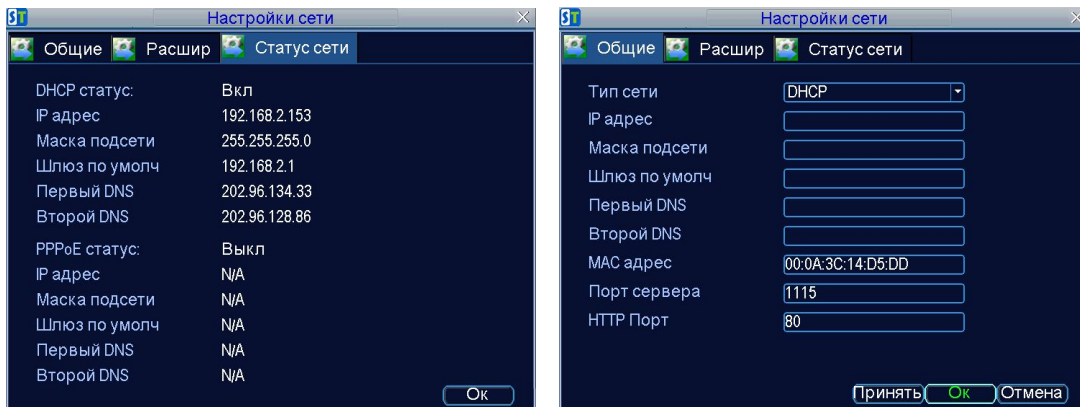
ST Настройки сети

Общие Расшир Статус сети

DHCP статус: Вкл
IP адрес 192.168.2.153
Маска подсети 255.255.255.0
Шлюз по умолч 192.168.2.1
Первый DNS 202.96.134.33
Второй DNS 202.96.128.86
PPPoE статус: Выкл
IP адрес N/A
Маска подсети N/A
Шлюз по умолч N/A
Первый DNS N/A
Второй DNS N/A

Ок

ST Настройки сети

Общие Расшир Статус сети

Тип сети DHCP
IP адрес
Маска подсети
Шлюз по умолч
Первый DNS
Второй DNS
MAC адрес 00:0A:3C:14:D5:DD
Порт сервера 1115
HTTP Порт 80

Принять Ок Отмена